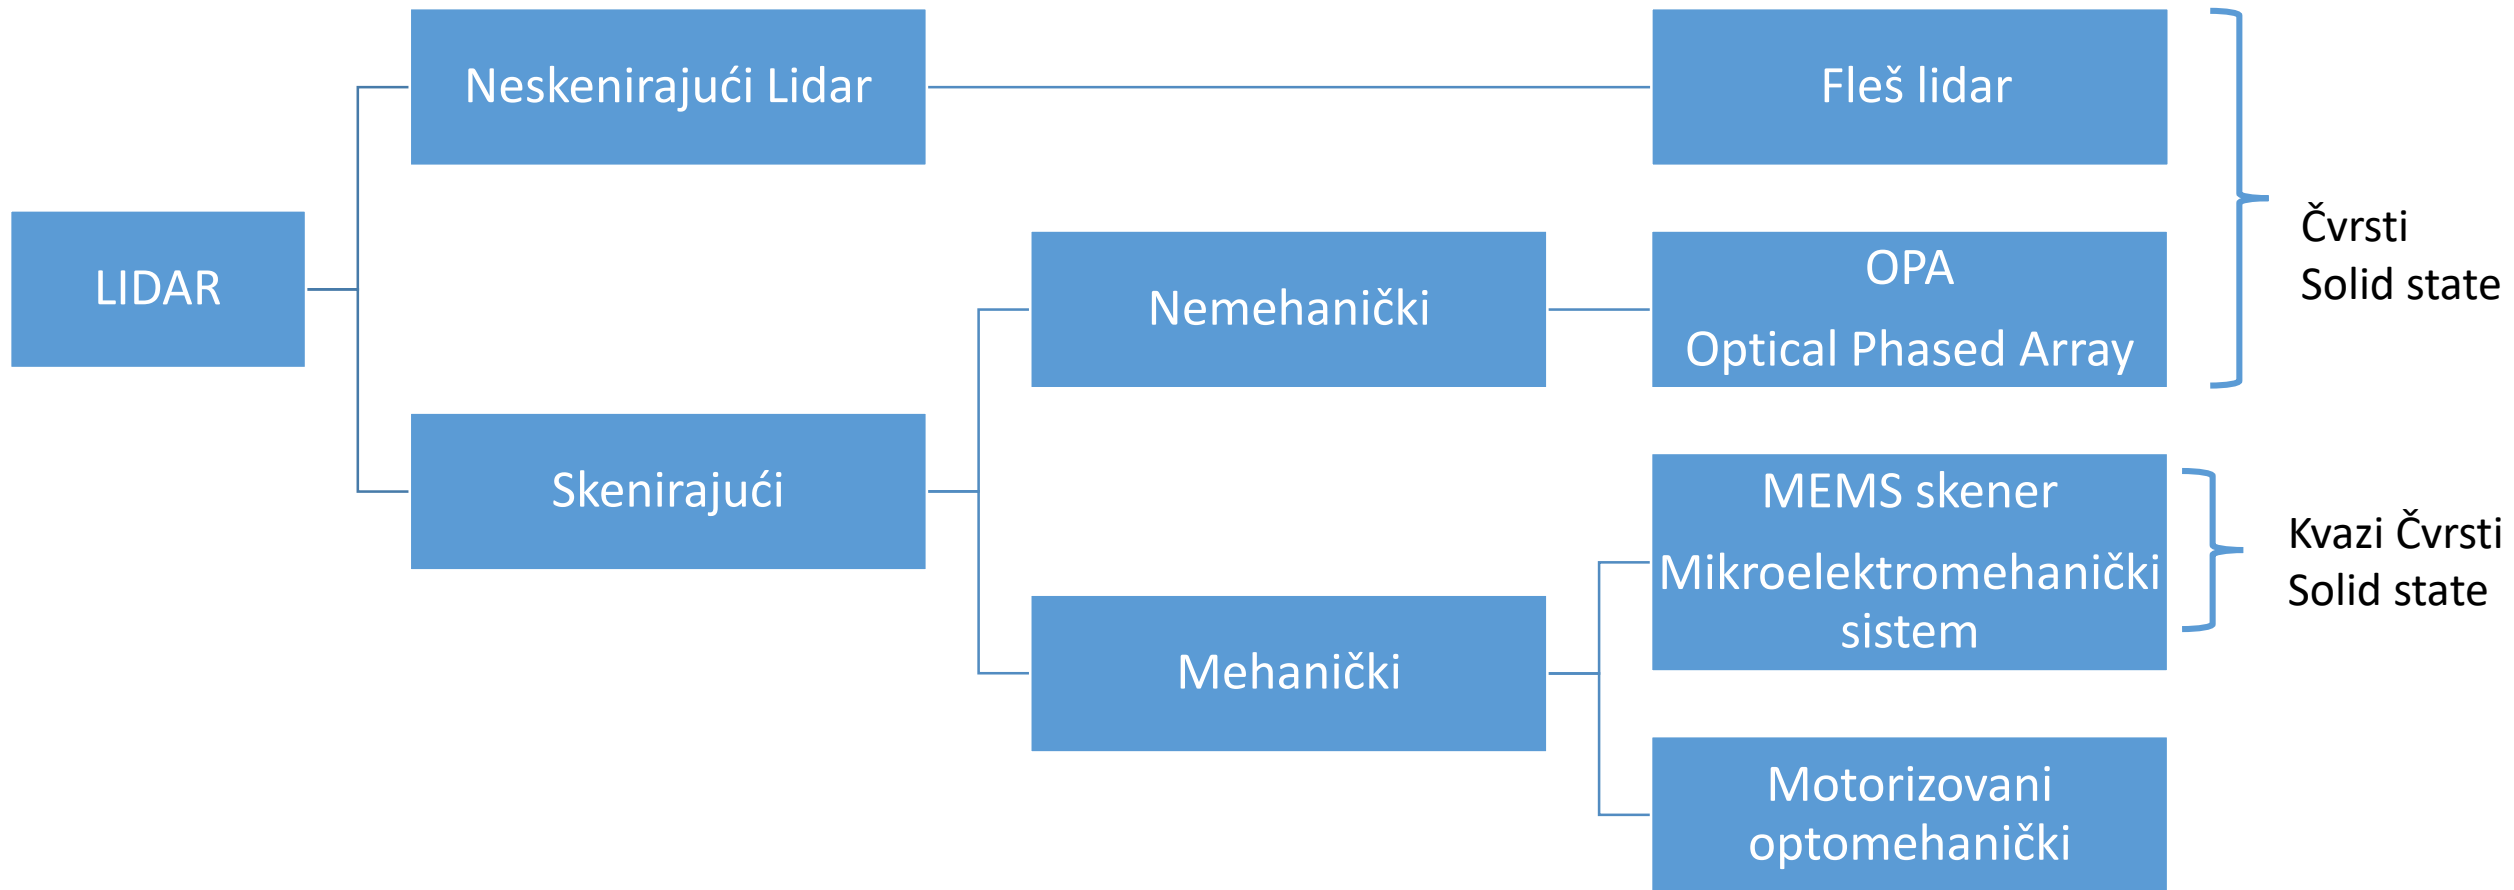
LIDAR

Neskenirajući Lidar

Skenirajući

Fleš lidar

Nemehanički

Mehanički

OPA

Optical Phased Array

MEMS skener

Mikroelektromehanički sistem

Motorizovani optomehanički

Čvrsti
Solid state

Kvazi Čvrsti
Solid state